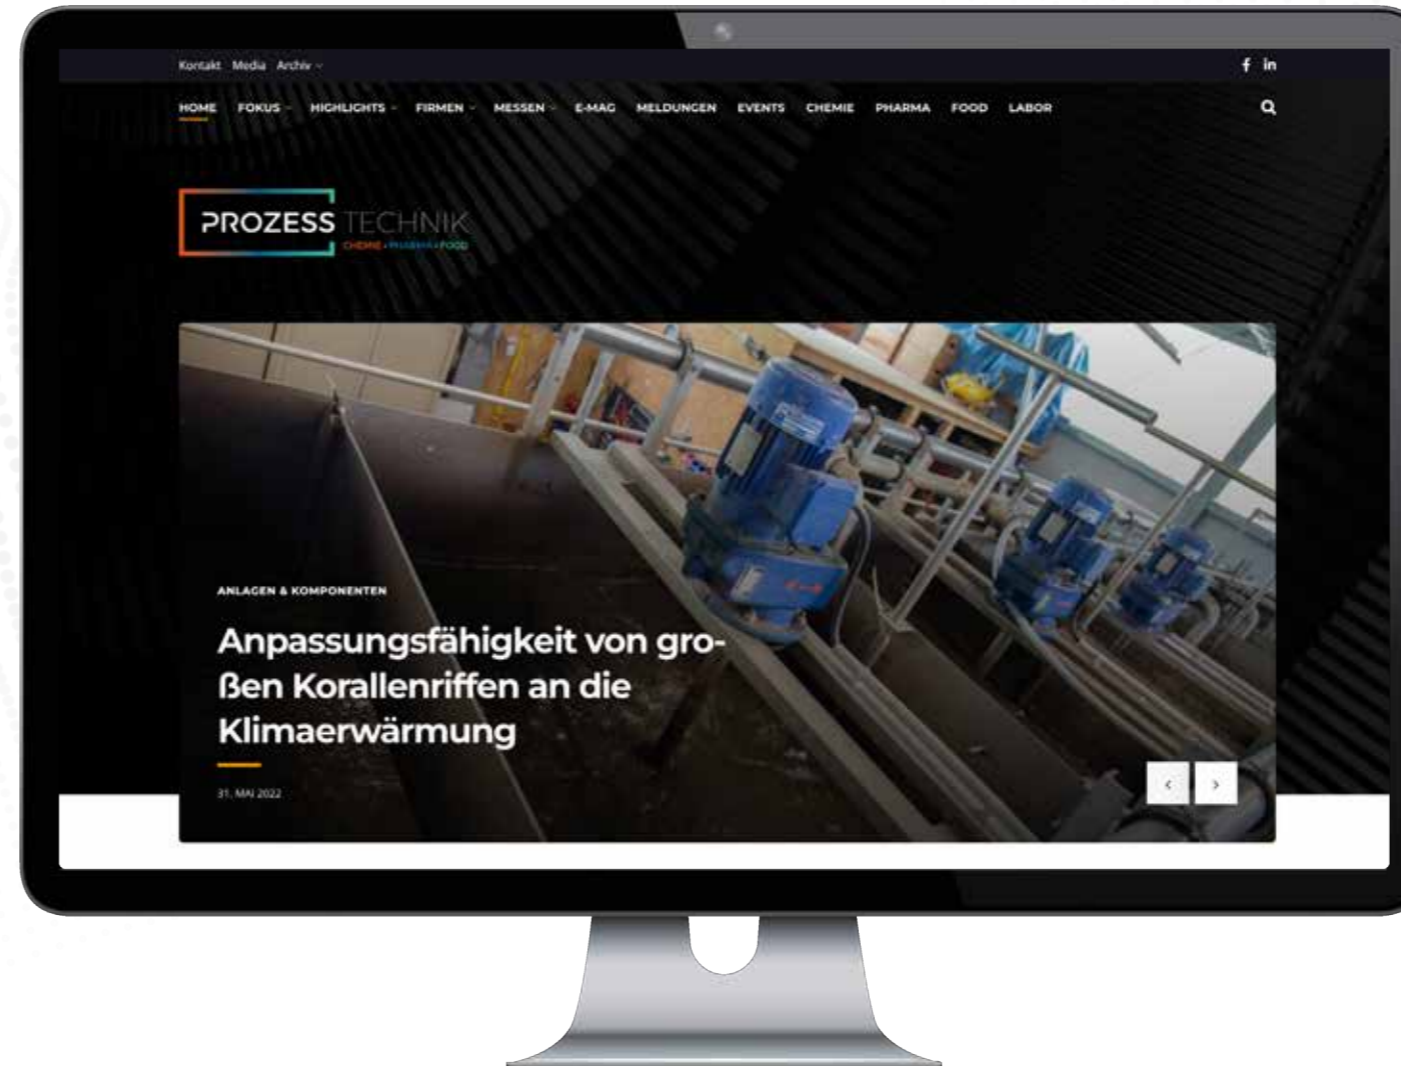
Kontakt Media Archiv

HOME FOKUS HIGHLIGHTS FIRMEN MESSEN E-MAG MELDUNGEN EVENTS CHEMIE PHARMA FOOD LABOR

PROZESS TECHNIK
CHEMIE • PHARMA • FOOD

ANLAGEN & KOMPONENTEN

Anpassungsfähigkeit von großen Korallenriffen an die Klimaerwärmung

31. MAI 2022